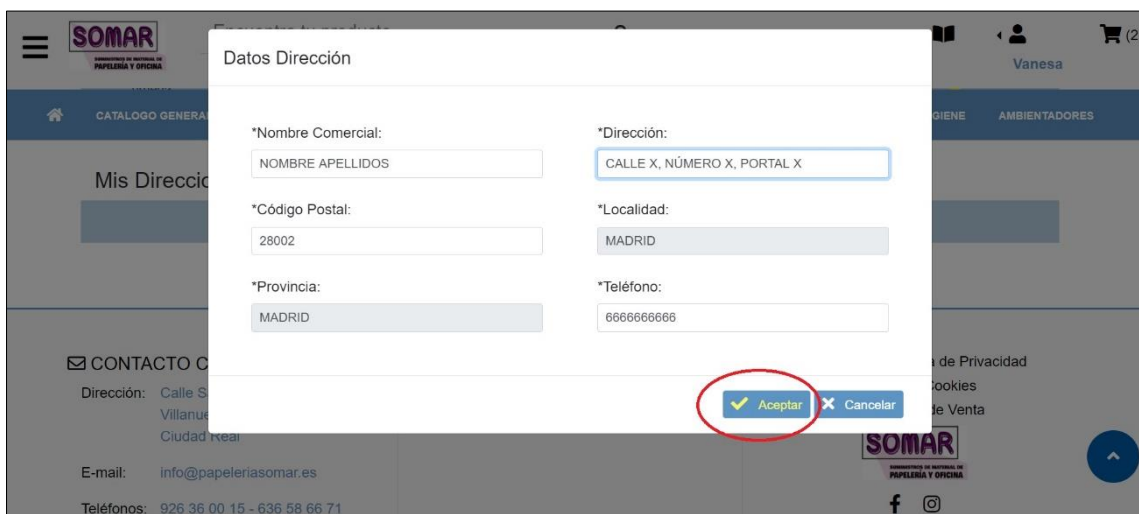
SOMAR
SUMINISTROS DE MATERIAL DE PAPELERÍA Y OFICINA

Vanesa

(2

CATALOGO GENERA

GIENE

AMBIENTADORES

Mis Direccio

Datos Dirección

*Nombre Comercial:
NOMBRE APELLIDOS

*Dirección:
CALLE X, NÚMERO X, PORTAL X

*Código Postal:
28002

*Localidad:
MADRID

*Provincia:
MADRID

*Teléfono:
6666666666

Aceptar

Cancelar

CONTACTO C

Dirección: Calle S
Villanue
Ciudad Real

E-mail: info@papeleriasomar.es

Teléfonos: 926 36 00 15 - 636 58 66 71

a de Privacidad
Cookies
de Venta

SOMAR
SUMINISTROS DE MATERIAL DE PAPELERÍA Y OFICINA